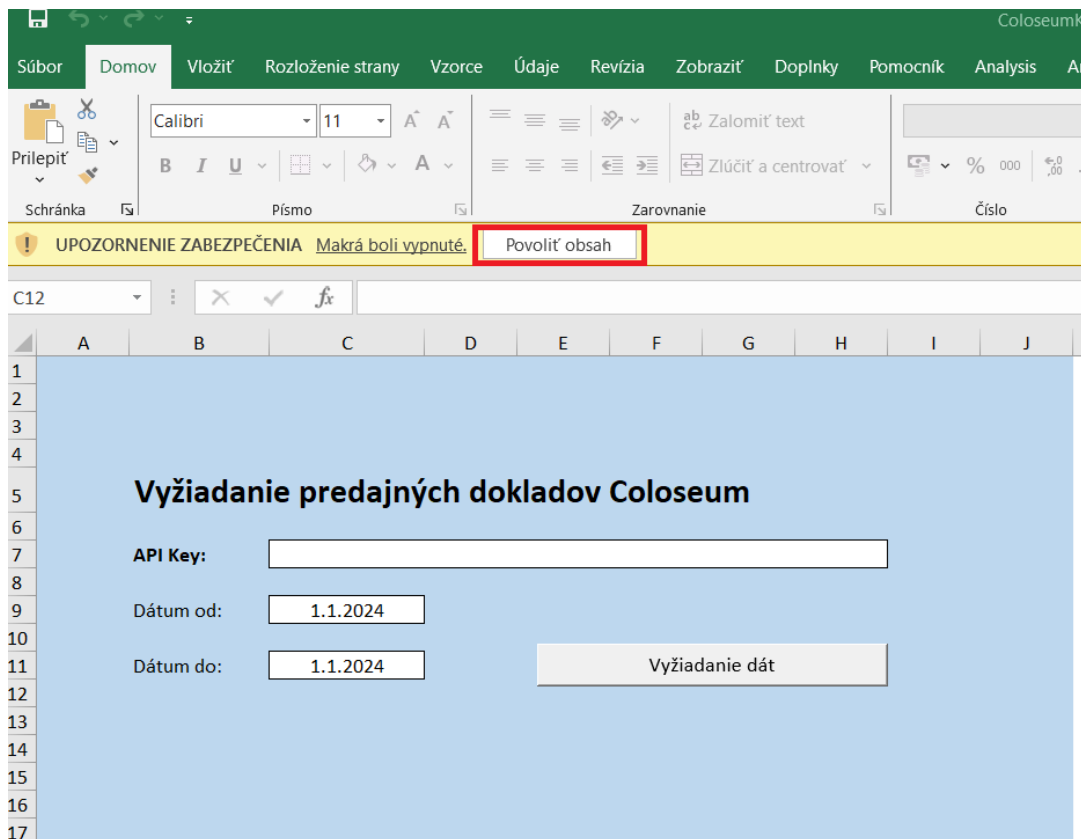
Coloseumk

Súbor Domov Vložiť Rozloženie strany Vzorce Údaje Revízia Zobraziť Doplnky Pomocník Analysis A

Prilepiť
Calibri 11
B I U
Zalomiť text
Zlúčiť a centrovať
% 000
Schránka Písmo Zarovnanie Číslo

UPOZORNENIE ZABEZPEČENIA Makrá boli vypnuté. Povoliť obsah

C12 $fx$

| | A | B | C | D | E | F | G | H | I | J |
|---|---|---|---|---|---|---|---|---|---|---|
| 1 | | | | | | | | | | |
| 2 | | | | | | | | | | |
| 3 | | | | | | | | | | |
| 4 | | | | | | | | | | |
| 5 | | Vyžiadanie predajných dokladov Coloseum | | | | | | | | |
| 6 | | | | | | | | | | |
| 7 | | API Key: | | | | | | | | |
| 8 | | | | | | | | | | |
| 9 | | Dátum od: | 1.1.2024 | | | | | | | |
| 10 | | | | | | | | | | |
| 11 | | Dátum do: | 1.1.2024 | | | Vyžiadanie dát | | | | |
| 12 | | | | | | | | | | |
| 13 | | | | | | | | | | |
| 14 | | | | | | | | | | |
| 15 | | | | | | | | | | |
| 16 | | | | | | | | | | |
| 17 | | | | | | | | | | |